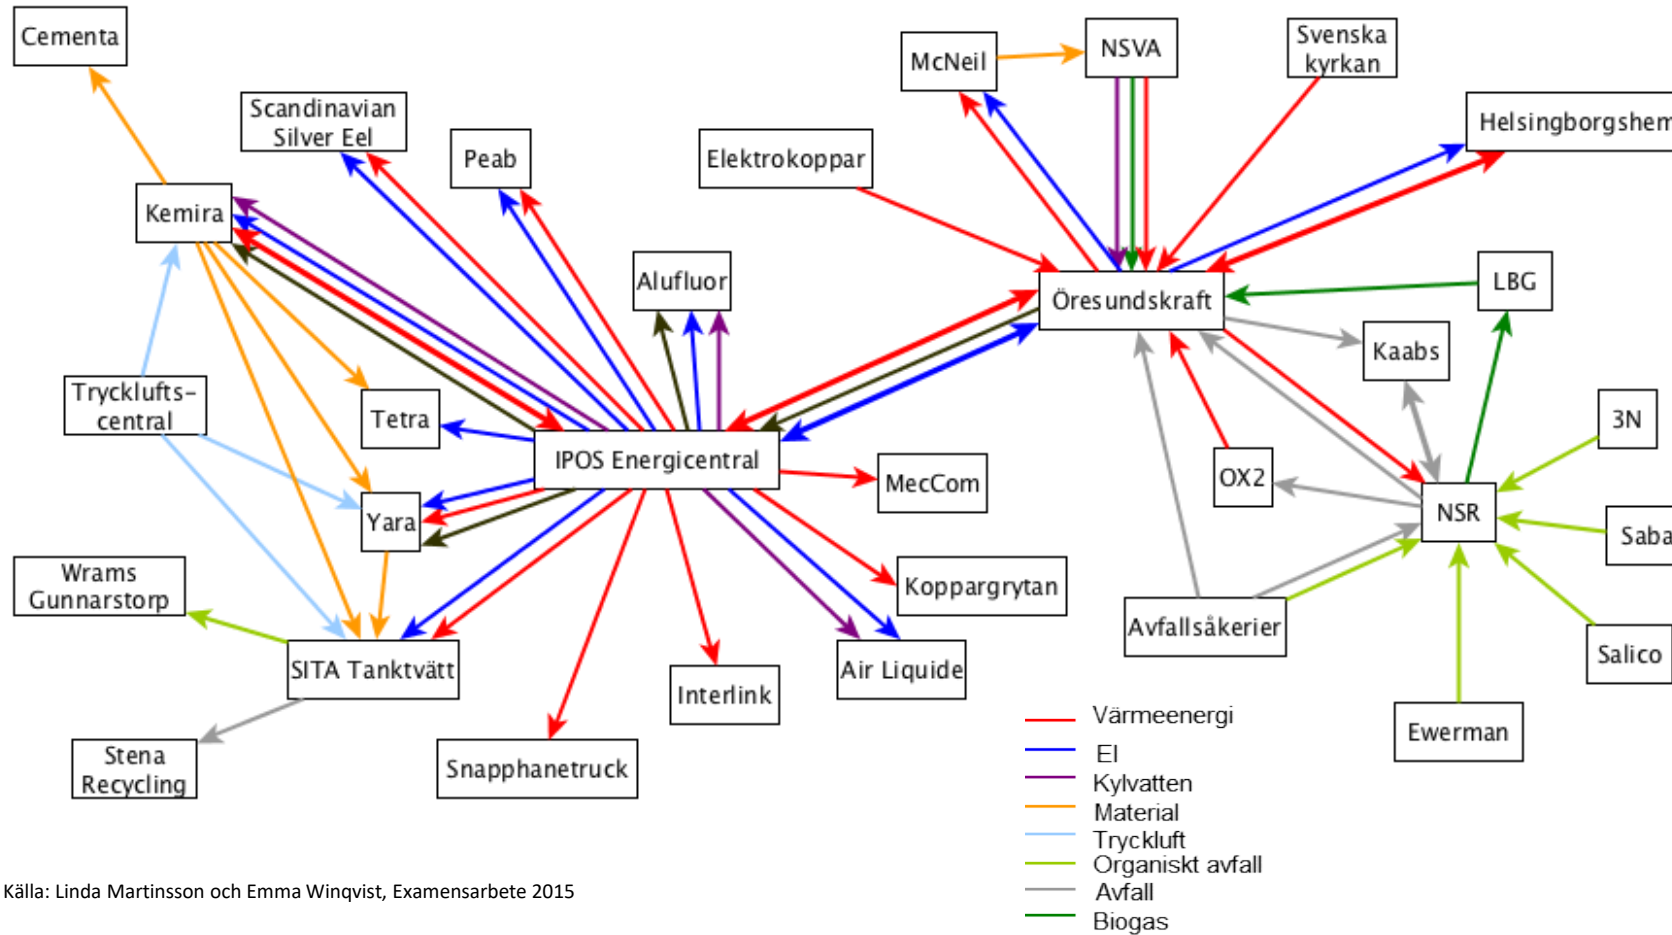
Cementa

Scandinavian Silver Eel

Peab

Elektrokoppar

McNeil

NSVA

Svenska kyrkan

Helsingborgshem

Kemira

Alufluor

Öresundskraft

LBG

Kaabs

Tryckluftscentral

Tetra

IPOS Energicentral

MecCom

OX2

NSR

3N

Yara

Saba

Wrams Gunnarstorp

Koppargrytan

Avfallsåkerier

Salico

SITA Tanktvätt

Interlink

Air Liquide

Stena Recycling

Snapphanetruck

Ewerman

Värmeenergi
El
Kylvatten
Material
Tryckluft
Organiskt avfall
Avfall
Biogas

Källa: Linda Martinsson och Emma Winqvist, Examensarbete 2015